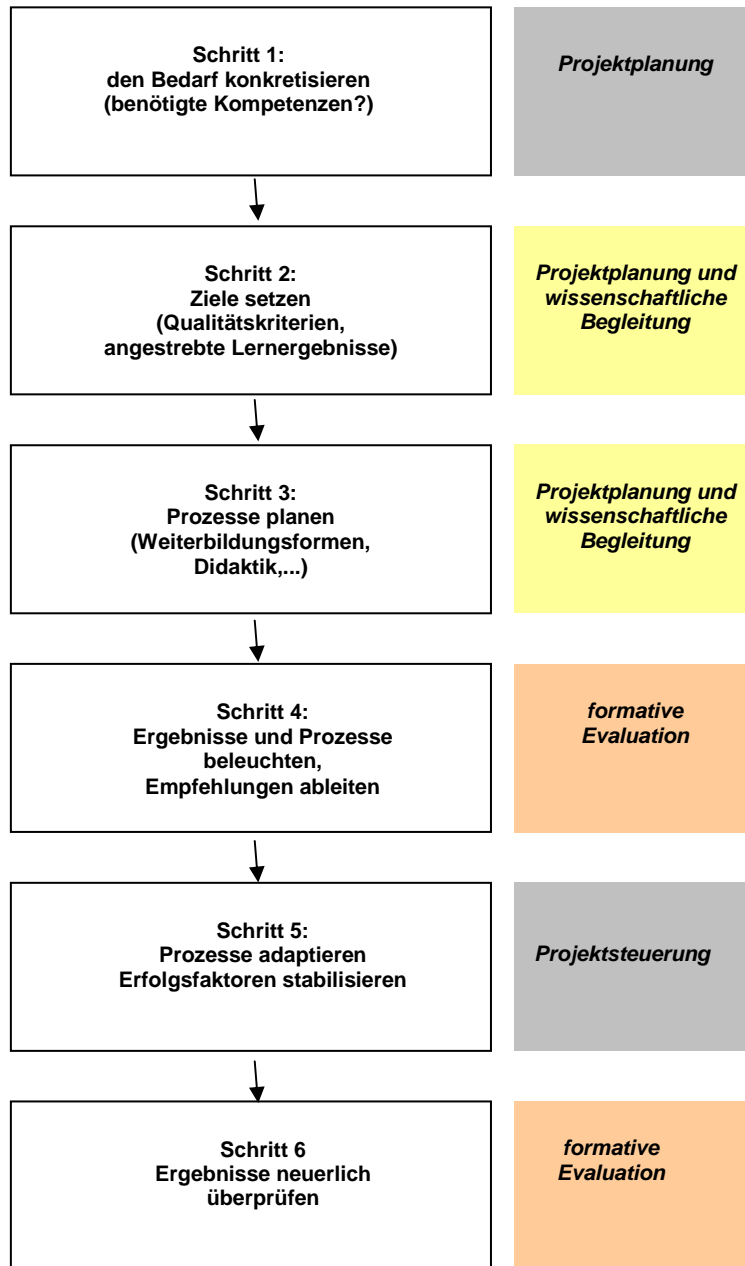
Schritt 1:
den Bedarf konkretisieren
(benötigte Kompetenzen?)

Projektplanung

Schritt 2:
Ziele setzen
(Qualitätskriterien,
angestrebte Lernergebnisse)

Projektplanung und wissenschaftliche Begleitung

Schritt 3:
Prozesse planen
(Weiterbildungsformen,
Didaktik,...)

Projektplanung und wissenschaftliche Begleitung

Schritt 4:
Ergebnisse und Prozesse beleuchten,
Empfehlungen ableiten

formative Evaluation

Schritt 5:
Prozesse adaptieren
Erfolgsfaktoren stabilisieren

Projektsteuerung

Schritt 6
Ergebnisse neuerlich überprüfen

formative Evaluation